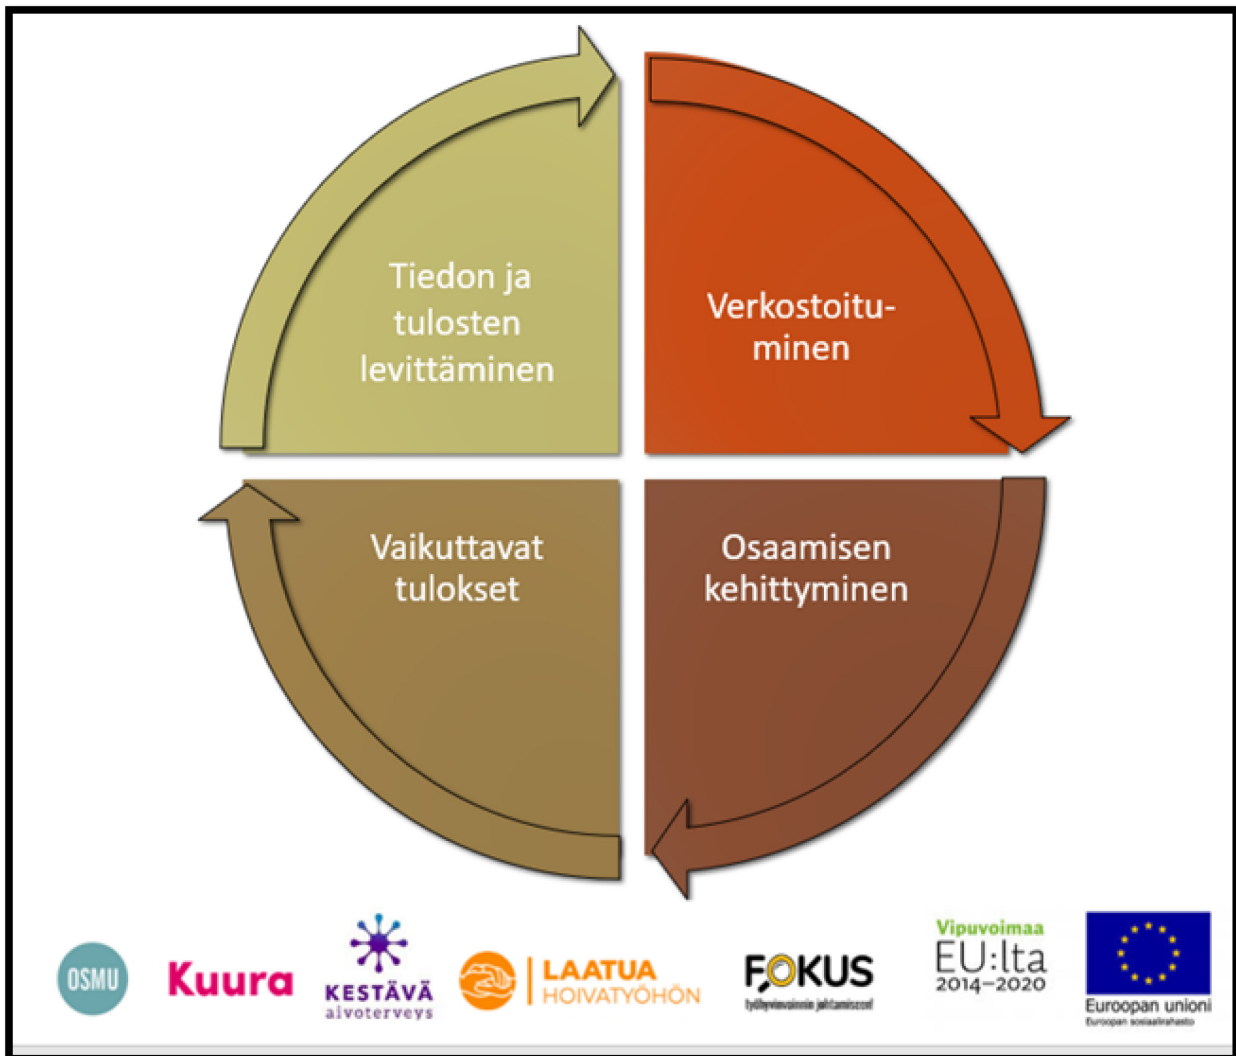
Tiedon ja tulosten levittäminen

Verkostoitu-minen

Vaikuttavat tulokset

Osaamisen kehittyminen

OSMU

Kuura

KESTÄVÄ aivoterveys

LAATUA HOIVATYÖHÖN

FOKUS
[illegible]

Vipuvoimaa EU:lta 2014–2020

Euroopan unioni
Euroopan sosiaalirahasto